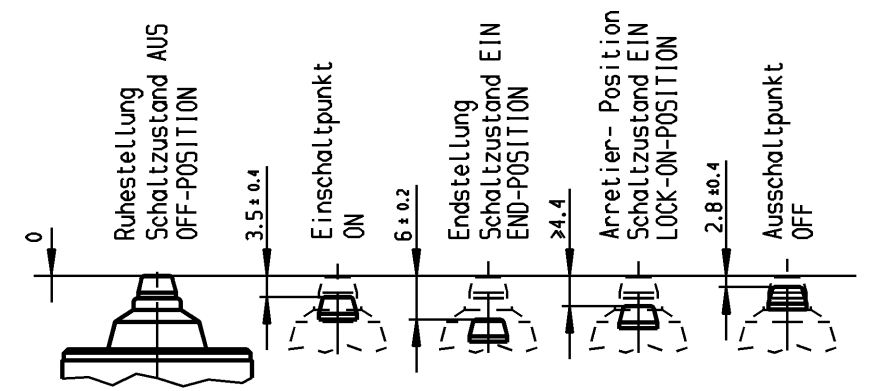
0

Ruhestellung
Schaltzustand AUS
OFF-POSITION

3.5 ± 0.4

Einschaltpunkt
ON

6 ± 0.2

Endstellung
Schaltzustand EIN
END-POSITION

≥4.4

Arretier- Position
Schaltzustand EIN
LOCK-ON-POSITION

2.8 ±0.4

Ausschaltpunkt
OFF